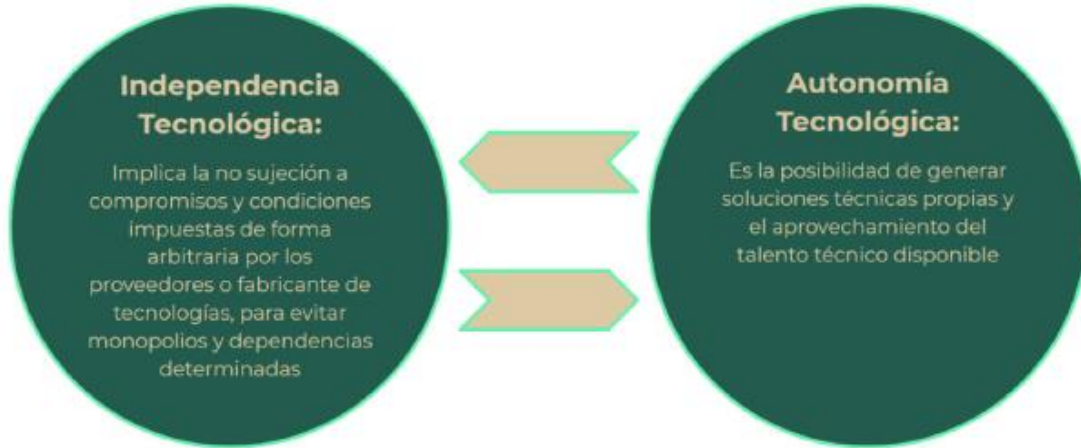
Independencia Tecnológica:

Implica la no sujeción a compromisos y condiciones impuestas de forma arbitraria por los proveedores o fabricante de tecnologías, para evitar monopolios y dependencias determinadas

Autonomía Tecnológica:

Es la posibilidad de generar soluciones técnicas propias y el aprovechamiento del talento técnico disponible